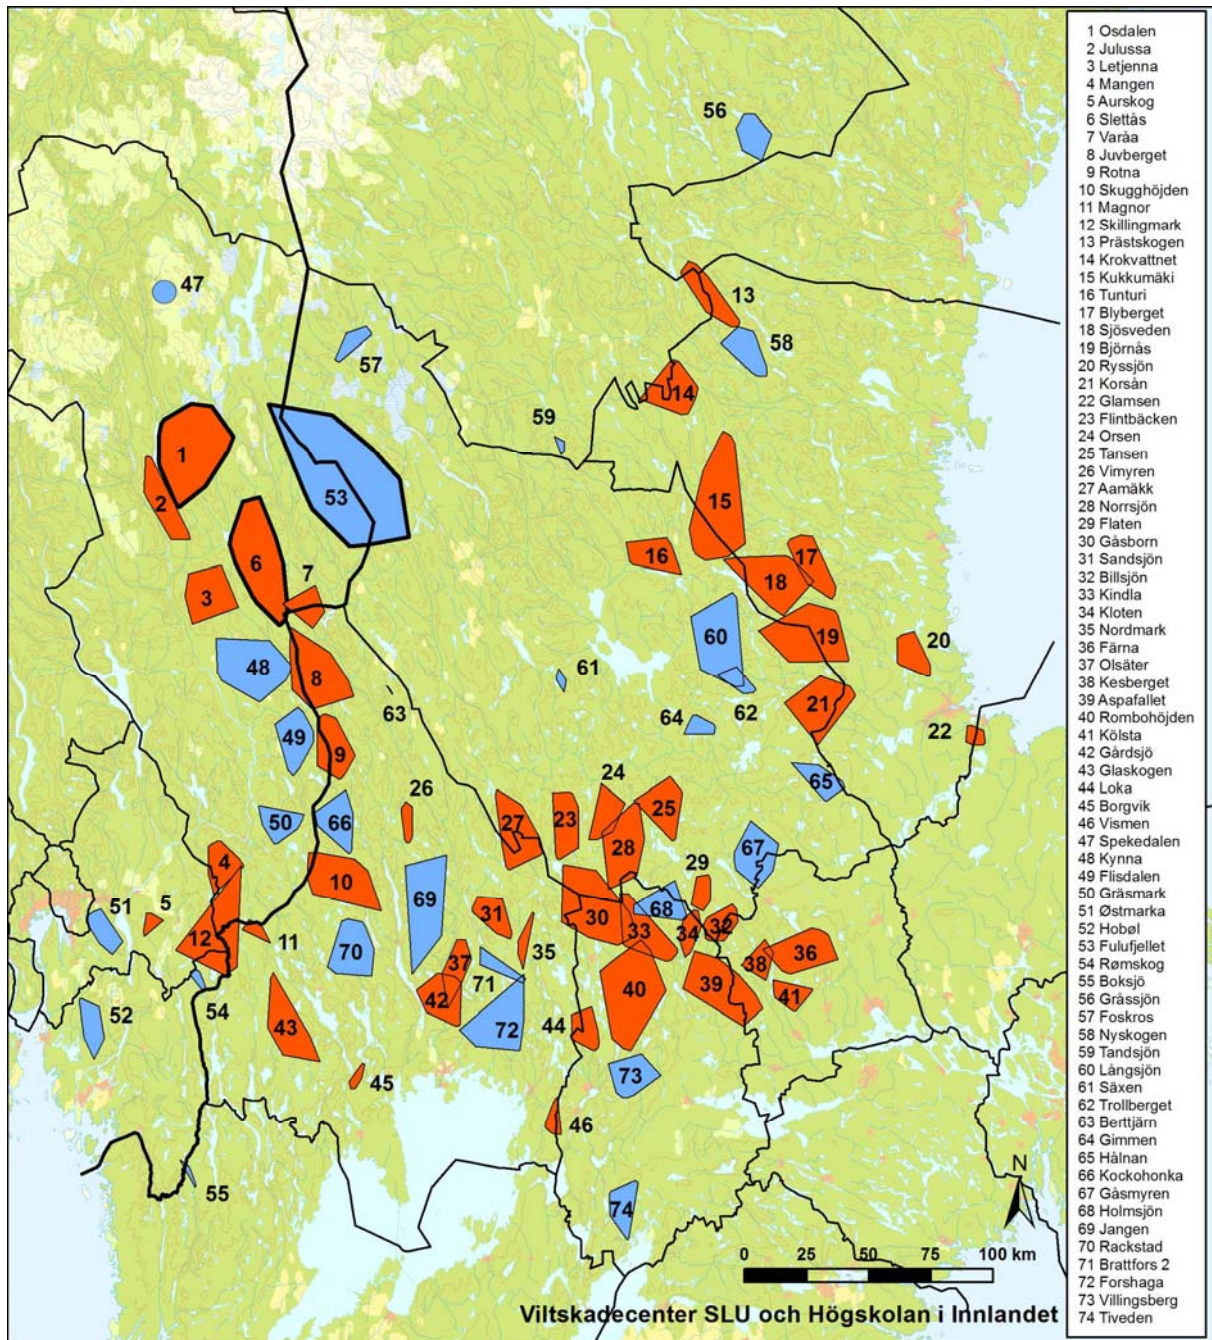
56

47

13

58

57

14

59

1

53

2

15

16

17

6

7

18

3

19

20

60

48

8

61

21

63

64

62

22

49

9

65

24

26

25

50

66

27

23

28

67

29

4

10

51

5

69

31

30

68

33

34

32

12

11

36

70

35

38

37

71

40

39

41

42

52

54

43

72

44

73

45

46

55

74

N

0 25 50 75 100 km

Viltskadecenter SLU och Högskolan i Innlandet

1 Osdalen
2 Julussa
3 Letjenna
4 Mangen
5 Aurskog
6 Slettås
7 Varåa
8 Juvberget
9 Rotna
10 Skugghöjden
11 Magnor
12 Skillingmark
13 Prästskogen
14 Krokvattnet
15 Kukkumäki
16 Tunturi
17 Blyberget
18 Sjösveden
19 Björnås
20 Ryssjön
21 Korsån
22 Glamsen
23 Flintbäcken
24 Orsen
25 Tansen
26 Vimyren
27 Aamäkk
28 Norrsjön
29 Flaten
30 Gåsborn
31 Sandsjön
32 Billsjön
33 Kindla
34 Kloten
35 Nordmark
36 Färna
37 Olsäter
38 Kesberget
39 Aspafallet
40 Rombohöjden
41 Kölsta
42 Gårdsjö
43 Glaskogen
44 Loka
45 Borgvik
46 Vismen
47 Spekedalen
48 Kynna
49 Flisdalen
50 Gräsmark
51 Østmarka
52 Hobøl
53 Fulufjellet
54 Rømskog
55 Boksjö
56 Grässjön
57 Foskros
58 Nyskogen
59 Tandsjön
60 Långsjön
61 Säxen
62 Trollberget
63 Berttjärn
64 Gimmen
65 Hålnan
66 Kockohonka
67 Gåsmyren
68 Holmsjön
69 Jangen
70 Rackstad
71 Brattfors 2
72 Forshaga
73 Villingsberg
74 Tiveden